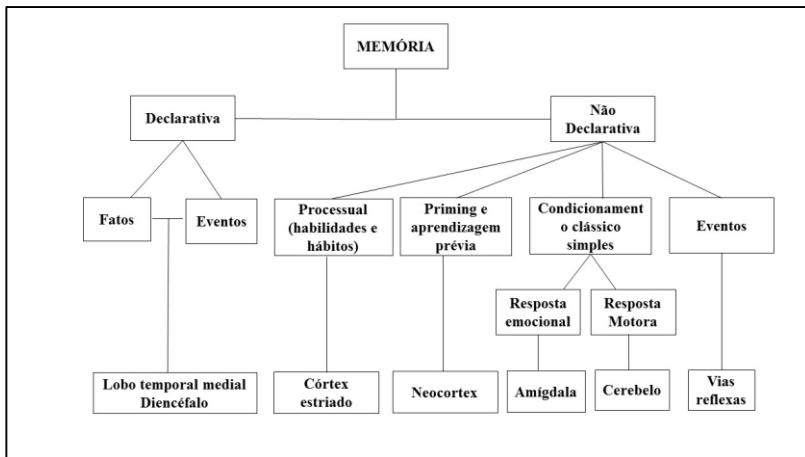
MEMÓRIA

Declarativa

Não Declarativa

Fatos

Eventos

Processual (habilidades e hábitos)

Priming e aprendizagem prévia

Condicionament o clássico simples

Eventos

Resposta emocional

Resposta Motora

Lobo temporal medial Diencéfalo

Córtex estriado

Neocortex

Amígdala

Cerebelo

Vias reflexas